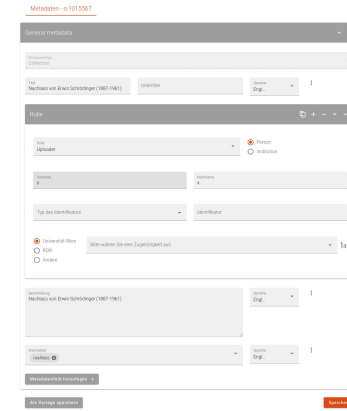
Metadaten - o:1015567

General metadata

Ressourcetyp
Collection

Titel
Nachlass von Erwin Schrödinger (1887-1961)

Untertitel

Sprache
Engl...

Rolle

Rolle
Uploader

Person
Institution

Nachname
x

Vorname
x

Typ des Identifikators

Identifikator

Universität Wien
ROR
Andere

Bitte wählen Sie eine Zugehörigkeit aus

Beschreibung
Nachlass von Erwin Schrödinger (1887-1961)

Sprache
Engl...

Stichwörter
nachlass

Sprache
Engl...

Metadatenfeld hinzufügen

Als Vorlage speichern

Speichern